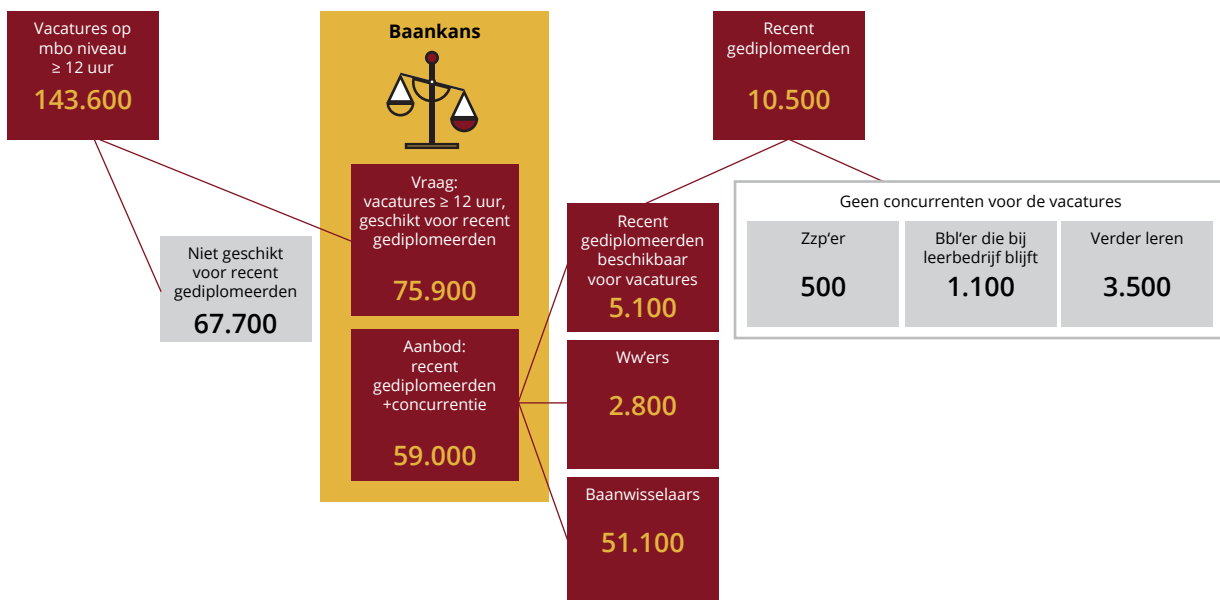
Vacatures op mbo niveau ≥ 12 uur
143.600

Niet geschikt voor recent gediplomeerden
67.700

Baankans

Vraag: vacatures ≥ 12 uur, geschikt voor recent gediplomeerden
75.900

Aanbod: recent gediplomeerden +concurrentie
59.000

Recent gediplomeerden
10.500

Recent gediplomeerden beschikbaar voor vacatures
5.100

Ww'ers
2.800

Baanwisselaars
51.100

Geen concurrenten voor de vacatures

| Zzp'er | Bbl'er die bij leerbedrijf blijft | Verder leren |
|---|---|---|
| 500 | 1.100 | 3.500 |